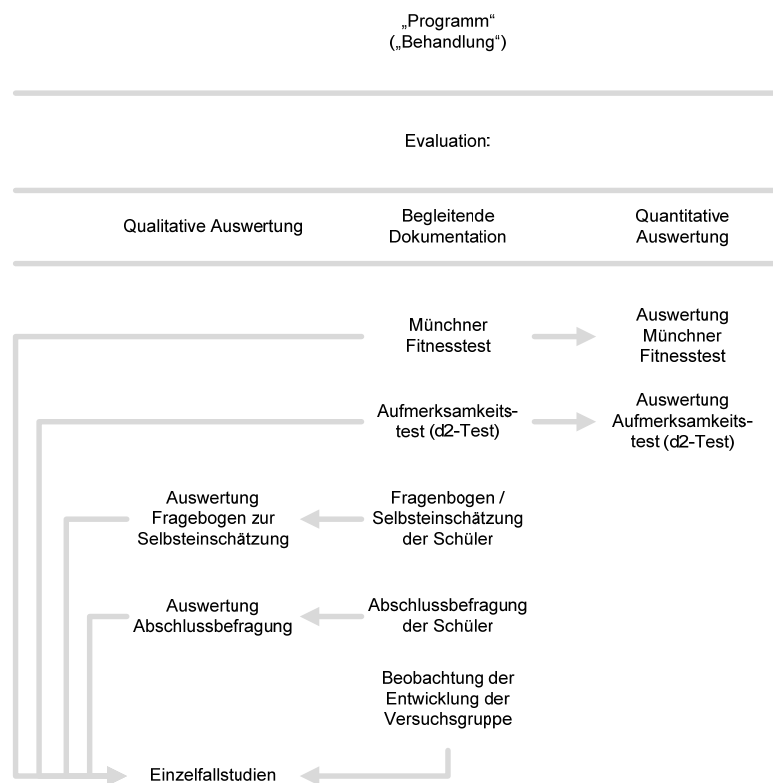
„Programm“
(„Behandlung“)

Evaluation:

Qualitative Auswertung

Begleitende Dokumentation

Quantitative Auswertung

Münchner Fitnesstest

Auswertung Münchner Fitnesstest

Aufmerksamkeitstest (d2-Test)

Auswertung Aufmerksamkeitstest (d2-Test)

Auswertung Fragebogen zur Selbsteinschätzung

Fragenbogen / Selbsteinschätzung der Schüler

Auswertung Abschlussbefragung

Abschlussbefragung der Schüler

Beobachtung der Entwicklung der Versuchsgruppe

Einzelfallstudien